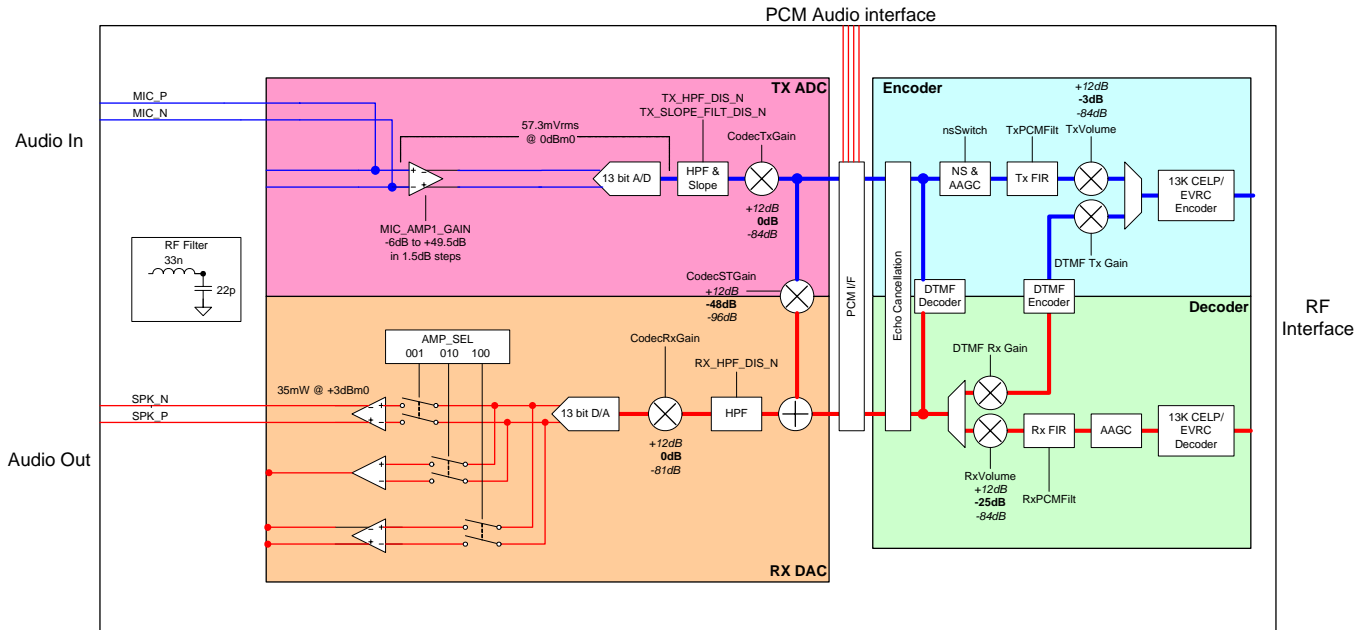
PCM Audio interface

Audio In

MIC_P
MIC_N

TX ADC

TX_HPF_DIS_N
TX_SLOPE_FILT_DIS_N

57.3mVrms
@ 0dBm0

CodecTxGain

13 bit A/D

HPF &
Slope

+12dB
0dB
-84dB

MIC_AMP1_GAIN
-6dB to +49.5dB
in 1.5dB steps

RF Filter
33n
22p

CodecSTGain
+12dB
-48dB
-96dB

Encoder

+12dB
-3dB
-84dB

nsSwitch
TxPCMFilt
TxVolume

NS &
AAGC

Tx FIR

13K CELP/
EVRC
Encoder

DTMF Tx Gain

PCM I/F

Echo Cancellation

DTMF
Decoder

DTMF
Encoder

Decoder

RF
Interface

AMP_SEL
001 010 100

CodecRxGain

RX_HPF_DIS_N

35mW @ +3dBm0

SPK_N
SPK_P

13 bit D/A

HPF

+12dB
0dB
-81dB

DTMF Rx Gain

Rx FIR

AAGC

13K CELP/
EVRC
Decoder

RxVolume
+12dB
-25dB
-84dB

RxPCMFilt

Audio Out

RX DAC